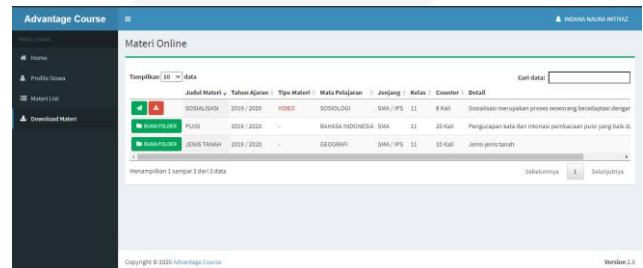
Advantage Course

INDANA NAURA IMTINAZ

MENU UTAMA

Home

Profile Siswa

Materi List

Download Materi

Materi Online

Tampilkan 10 data

Cari data:

| | Judul Materi | Tahun Ajaran | Tipe Materi | Mata Pelajaran | Jenjang | Kelas | Counter | Detail |
|---|---|---|---|---|---|---|---|---|
| | SOSIALISASI | 2019 / 2020 | VIDEO | SOSIOLOGI | SMA / IPS | 11 | 8 Kali | Sosialisasi merupakan proses seseorang beradaptasi dengar |
| BUKA FOLDER | PUISI | 2019 / 2020 | - | BAHASA INDONESIA | SMA | 11 | 20 Kali | Pengucapan kata dan intonasi pembacaan puisi yang baik d |
| BUKA FOLDER | JENIS TANAH | 2019 / 2020 | - | GEOGRAFI | SMA / IPS | 11 | 10 Kali | Jenis-jenis tanah |

Menampilkan 1 sampai 3 dari 3 data

Sebelumnya 1 Selanjutnya

Copyright © 2020 Advantage Course

Version 1.0